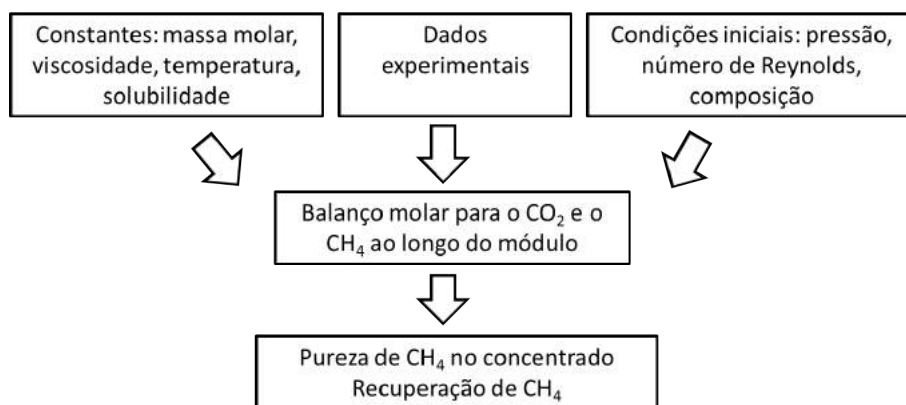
Constantes: massa molar, viscosidade, temperatura, solubilidade

Dados experimentais

Condições iniciais: pressão, número de Reynolds, composição

Balanço molar para o $CO_2$ e o $CH_4$ ao longo do módulo

Pureza de $CH_4$ no concentrado
Recuperação de $CH_4$